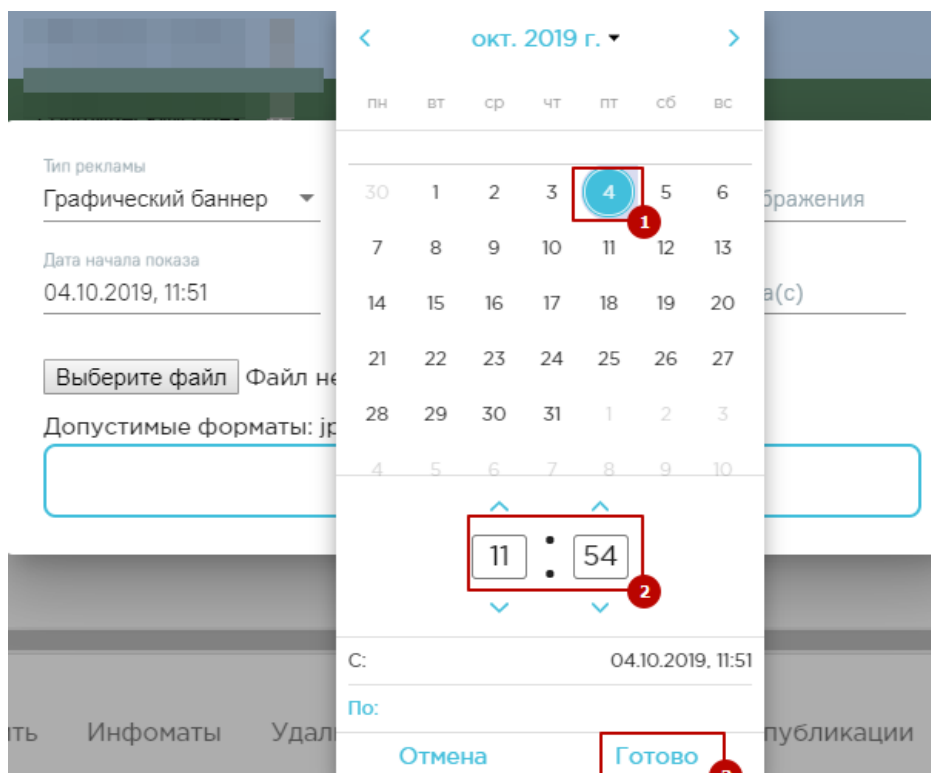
Тип рекламы
Графический баннер

Дата начала показа
04.10.2019, 11:51

Выберите файл Файл не

Допустимые форматы: jp

бражения

а(с)

окт. 2019 г.

пн вт ср чт пт сб вс

| 30 | 1 | 2 | 3 | 4 | 5 | 6 |
|---|---|---|---|---|---|---|
| 7 | 8 | 9 | 10 | 11 | 12 | 13 |
| 14 | 15 | 16 | 17 | 18 | 19 | 20 |
| 21 | 22 | 23 | 24 | 25 | 26 | 27 |
| 28 | 29 | 30 | 31 | 1 | 2 | 3 |
| 4 | 5 | 6 | 7 | 8 | 9 | 10 |

1

11 : 54

2

С: 04.10.2019, 11:51

По:

Отмена Готово

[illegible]

ить Инфоматы Удал публикации